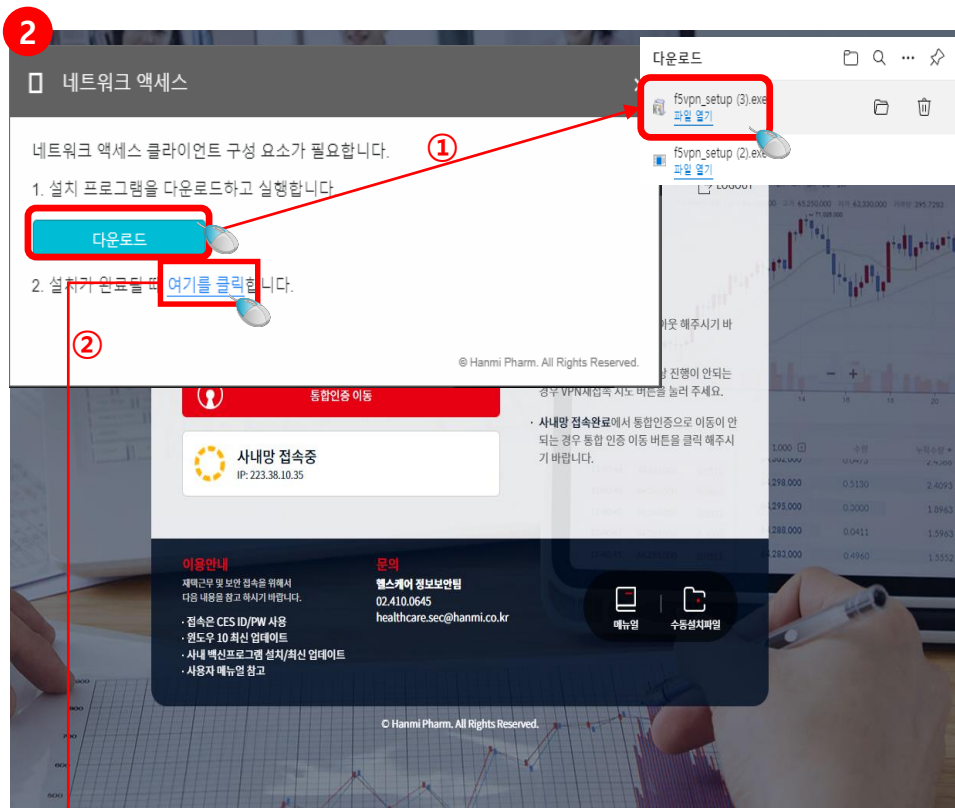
2

네트워크 액세스

네트워크 액세스 클라이언트 구성 요소가 필요합니다.

1. 설치 프로그램을 다운로드하고 실행합니다

다운로드

2. 설치가 완료될 때 여기를 클릭합니다.

© Hanmi Pharm. All Rights Reserved.

①

②

다운로드

f5vpn_setup (3).exe
파일 열기

f5vpn_setup (2).exe
파일 열기

LOGOUT

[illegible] 해주시기 바

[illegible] 진행이 안되는 경우 VPN재접속 시도 버튼을 눌러 주세요.

· 사내망 접속완료에서 통합인증으로 이동이 안되는 경우 통합 인증 이동 버튼을 클릭 해주시기 바랍니다.

통합인증 이동

사내망 접속중
IP: 223.38.10.35

이용안내
재택근무 및 보안 접속을 위해서 다음 내용을 참고 하시기 바랍니다.
· 접속은 CES ID/PW 사용
· 윈도우 10 최신 업데이트
· 사내 백신프로그램 설치/최신 업데이트
· 사용자 메뉴얼 참고

문의
헬스케어 정보보안팀
02.410.0645
healthcare.sec@hanmi.co.kr

메뉴얼

수동설치파일

© Hanmi Pharm. All Rights Reserved.